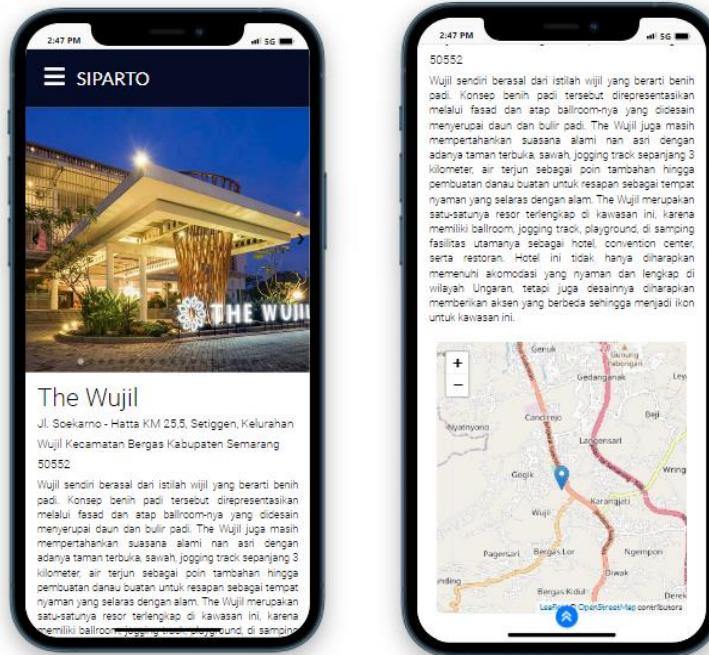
2:47 PM
5G
SIPARTO
THE WUJI
The Wujil
Jl. Soekarno - Hatta KM 25,5, Setiggen, Kelurahan Wujil Kecamatan Bergas Kabupaten Semarang 50552
Wujil sendiri berasal dari istilah wijil yang berarti benih padi. Konsep benih padi tersebut direpresentasikan melalui fasad dan atap ballroom-nya yang didesain menyerupai daun dan bulir padi. The Wujil juga masih mempertahankan suasana alami nan asri dengan adanya taman terbuka, sawah, jogging track sepanjang 3 kilometer, air terjun sebagai poin tambahan hingga pembuatan danau buatan untuk resapan sebagai tempat nyaman yang selaras dengan alam. The Wujil merupakan satu-satunya resor terlengkap di kawasan ini, karena memiliki ballroom, jogging track, playground, di samping

2:47 PM
5G
50552
Wujil sendiri berasal dari istilah wijil yang berarti benih padi. Konsep benih padi tersebut direpresentasikan melalui fasad dan atap ballroom-nya yang didesain menyerupai daun dan bulir padi. The Wujil juga masih mempertahankan suasana alami nan asri dengan adanya taman terbuka, sawah, jogging track sepanjang 3 kilometer, air terjun sebagai poin tambahan hingga pembuatan danau buatan untuk resapan sebagai tempat nyaman yang selaras dengan alam. The Wujil merupakan satu-satunya resor terlengkap di kawasan ini, karena memiliki ballroom, jogging track, playground, di samping fasilitas utamanya sebagai hotel, convention center, serta restoran. Hotel ini tidak hanya diharapkan memenuhi akomodasi yang nyaman dan lengkap di wilayah Ungaran, tetapi juga desainnya diharapkan memberikan aksen yang berbeda sehingga menjadi ikon untuk kawasan ini.
+
−
Genuk
Gunung Pabongan
Gedanganak
Ley
Candirejo
Beji
Nyatnyono
Langensari
Wringi
Gegik
Karangjati
Wujil
Pagersari
Bergas Lor
Ngempon
Diwak
nding
Bergas Kidul
Derek
Leaflet | © OpenStreetMap contributors